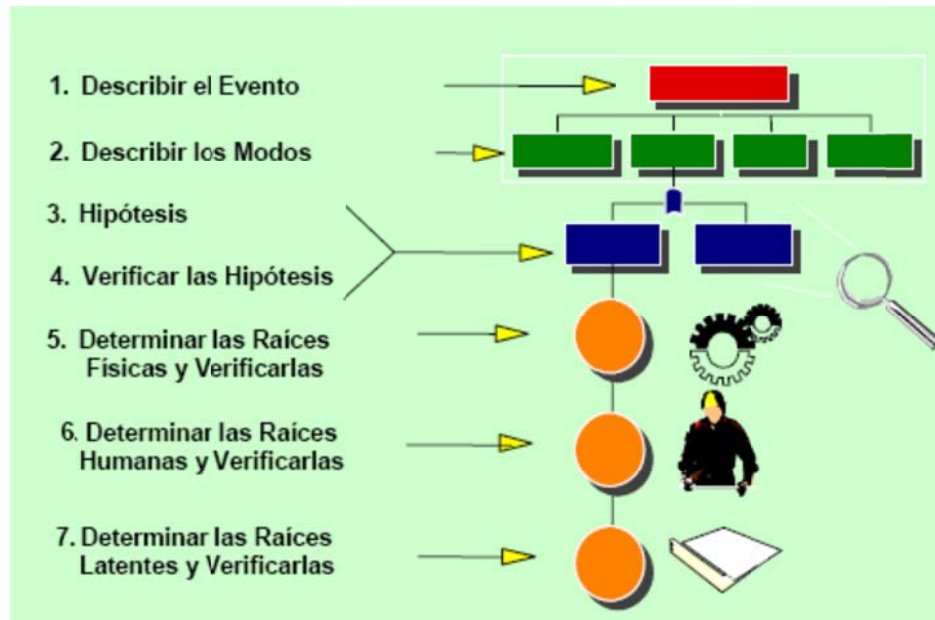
1. Describir el Evento

2. Describir los Modos

3. Hipótesis

4. Verificar las Hipótesis

5. Determinar las Raíces Físicas y Verificarlas

6. Determinar las Raíces Humanas y Verificarlas

7. Determinar las Raíces Latentes y Verificarlas